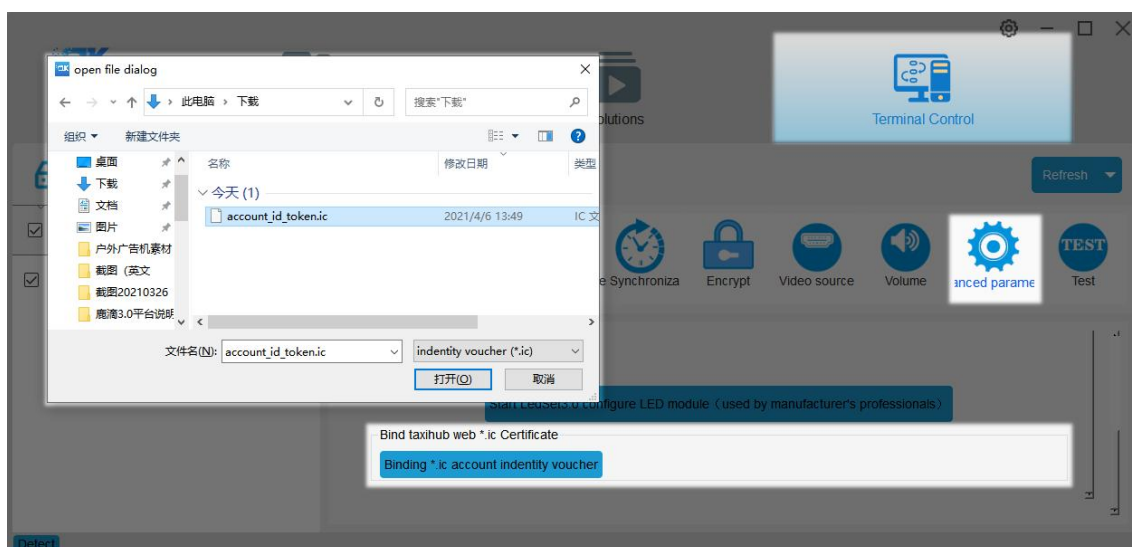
open file dialog

← → ˅ ↑ 此电脑 › 下载

搜索"下载"

组织 ▾ 新建文件夹

桌面
下载
文档
图片
户外广告机素材
截图（英文
截图20210326
鹿滴3.0平台说明

名称 修改日期 类型

今天 (1)

account_id_token.ic 2021/4/6 13:49 IC 文

文件名(N): account_id_token.ic

indentity voucher (*.ic)

打开(O) 取消

olutions

Terminal Control

Refresh

e Synchroniza Encrypt Video source Volume anced parame Test

TEST

Start LedSet3.0 configure LED module（used by manufacturer's professionals）

Bind taxihub web *.ic Certificate

Binding *.ic account indentity voucher

Detect